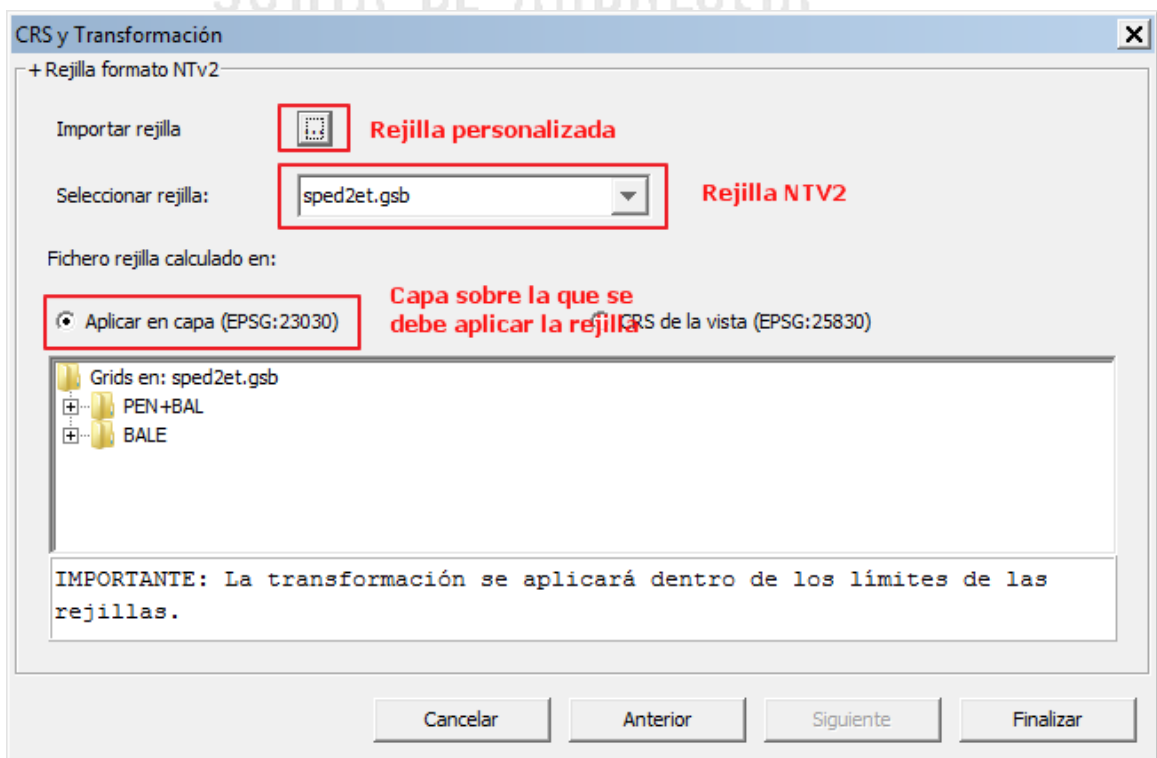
CRS y Transformación

+ Rejilla formato NTv2

Importar rejilla

Rejilla personalizada

Seleccionar rejilla: sped2et.gsb

Rejilla NTV2

Fichero rejilla calculado en:

Aplicar en capa (EPSG:23030)

Capa sobre la que se debe aplicar la rejilla

CRS de la vista (EPSG:25830)

Grids en: sped2et.gsb
PEN+BAL
BALE

IMPORTANTE: La transformación se aplicará dentro de los límites de las rejillas.

Cancelar | Anterior | Siguiente | Finalizar